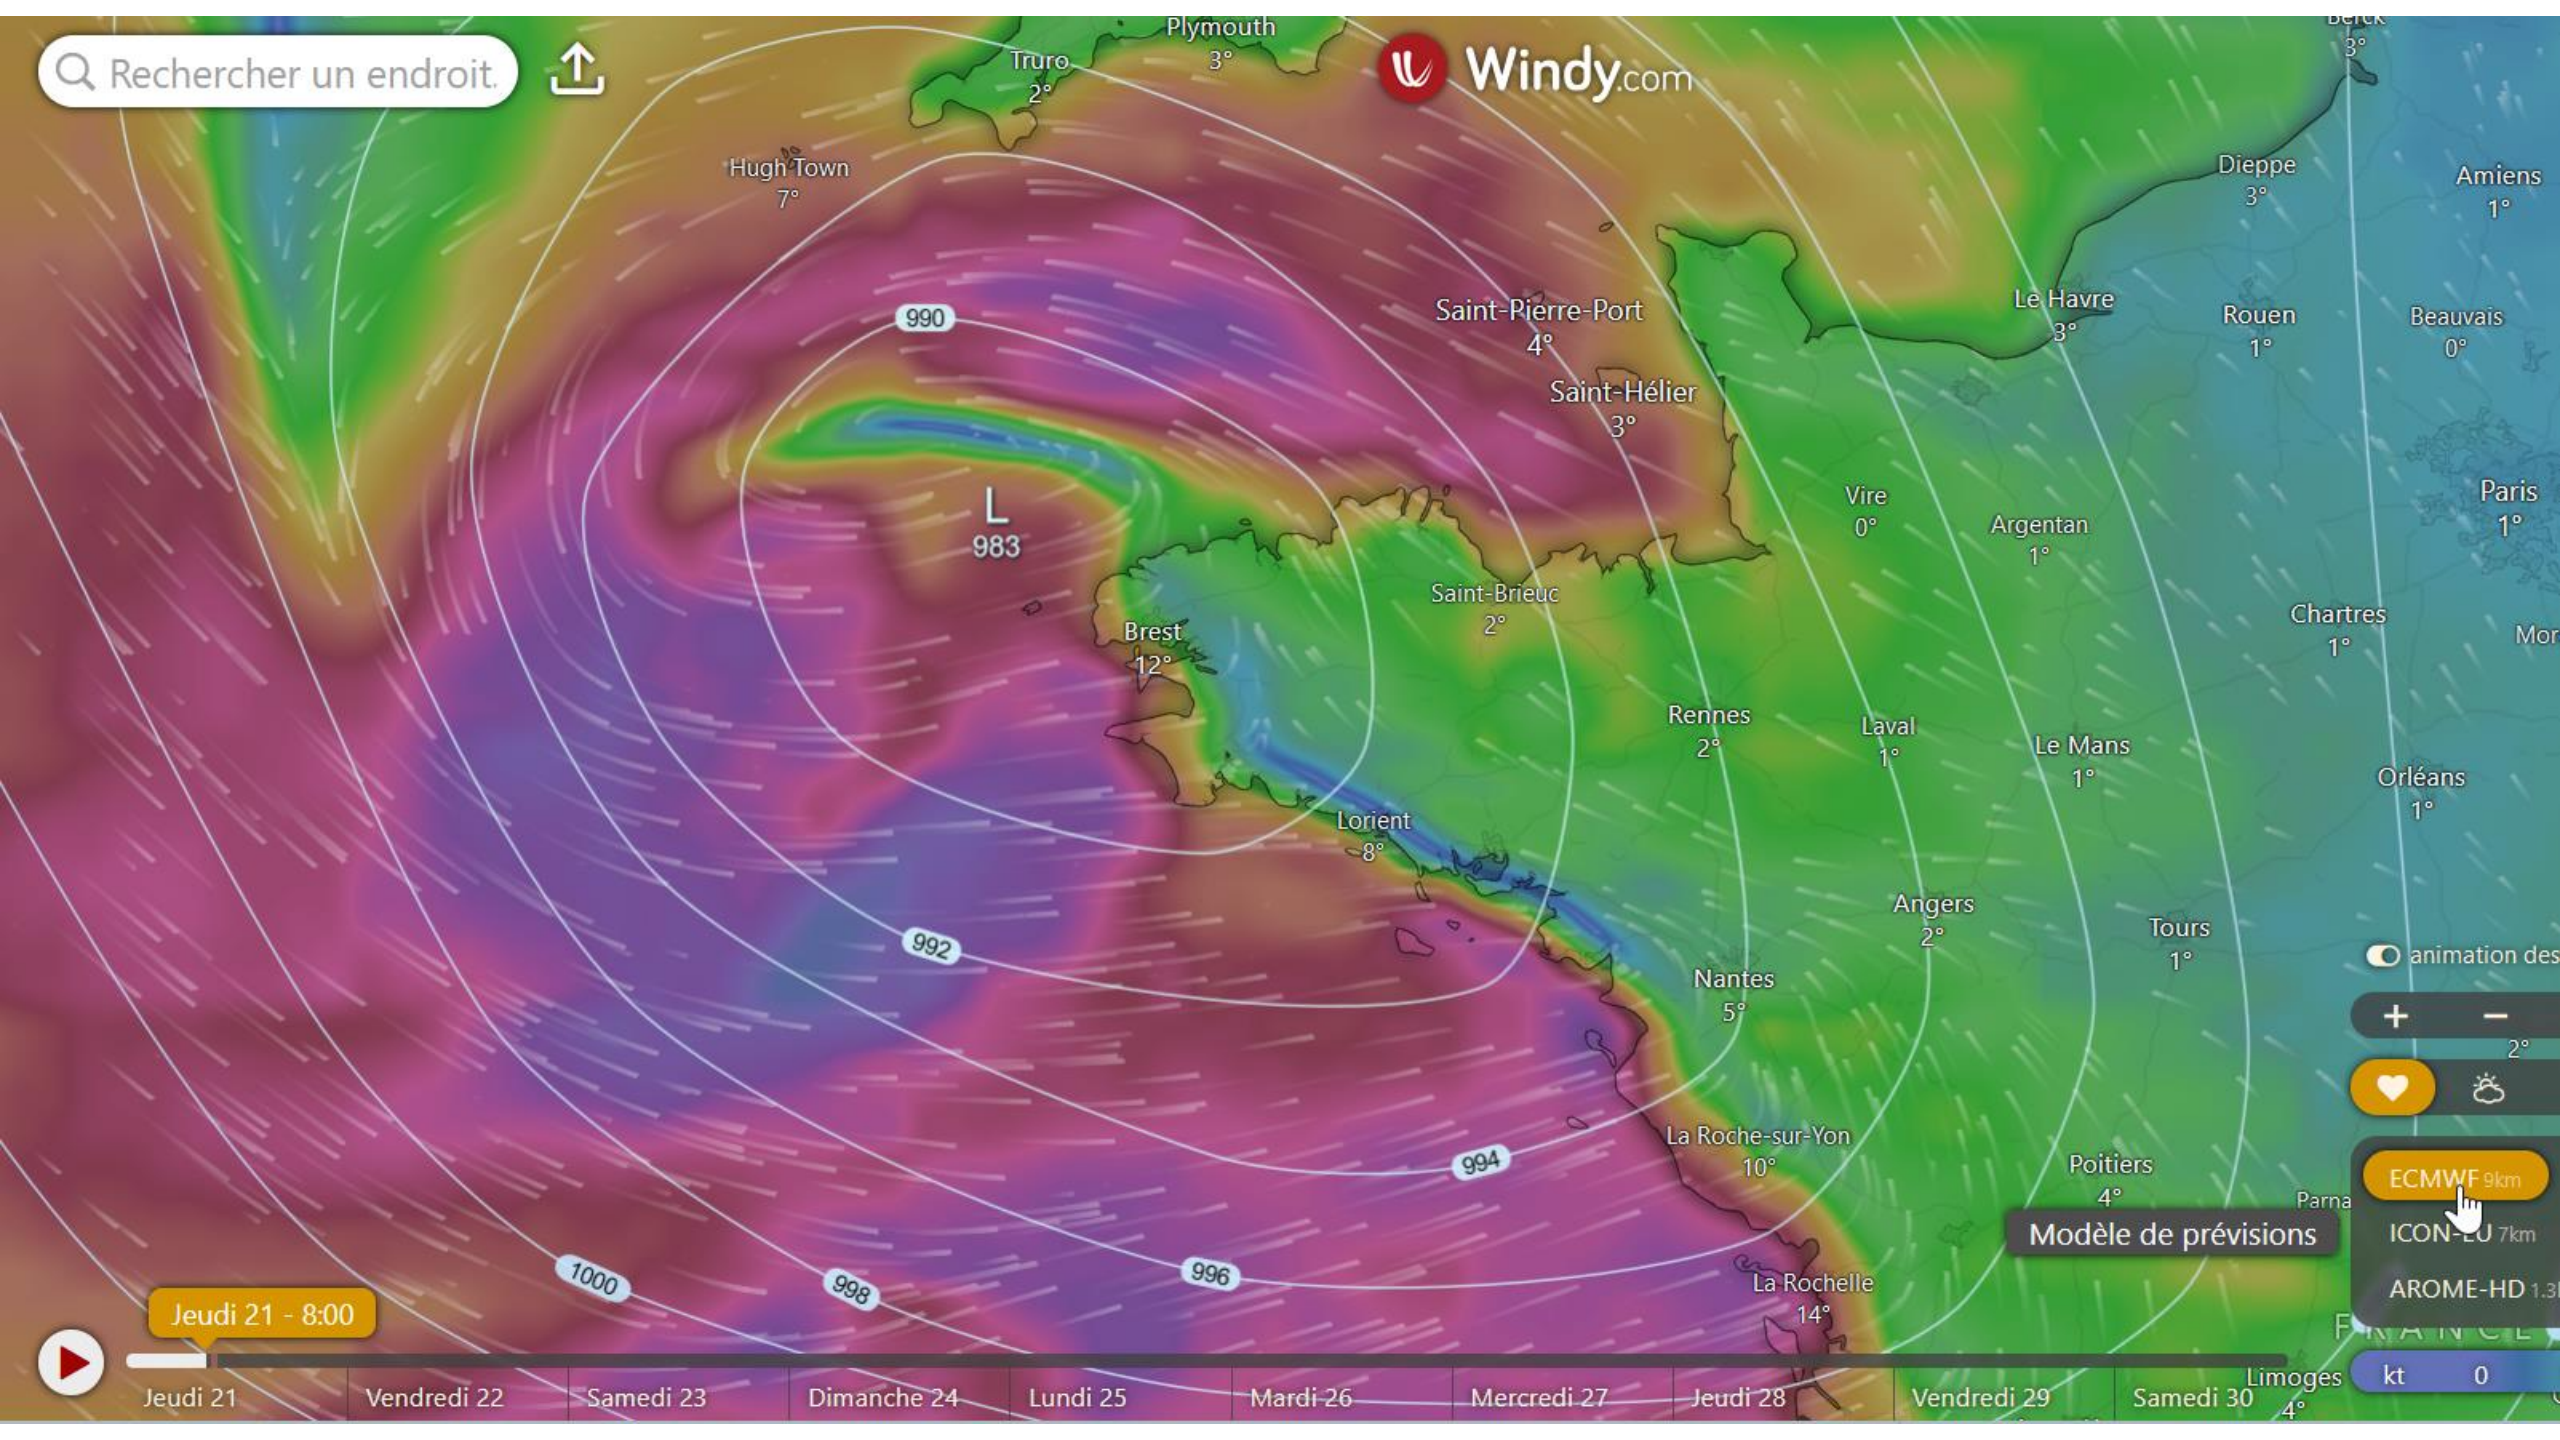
Rechercher un endroit

Windy.com

Plymouth
3°

Truro
2°

Berck
3°

Hugh Town
7°

Dieppe
3°

Amiens
1°

990

Saint-Pierre-Port
4°

Le Havre
3°

Rouen
1°

Beauvais
0°

Saint-Hélier
3°

L
983

Vire
0°

Argentan
1°

Paris
1°

Saint-Brieuc
2°

Chartres
1°

Mor

Brest
12°

Rennes
2°

Laval
1°

Le Mans
1°

Orléans
1°

Lorient
8°

Angers
2°

Tours
1°

992

animation des

Nantes
5°

+ −

2°

La Roche-sur-Yon
10°

994

Poitiers
4°

Parna

ECMWF 9km

Modèle de prévisions

ICON-EU 7km

AROME-HD 1.3

1000

998

996

La Rochelle
14°

Jeudi 21 - 8:00

FRANCE

kt 0

Jeudi 21
Vendredi 22
Samedi 23
Dimanche 24
Lundi 25
Mardi 26
Mercredi 27
Jeudi 28
Vendredi 29
Samedi 30

Limoges
4°